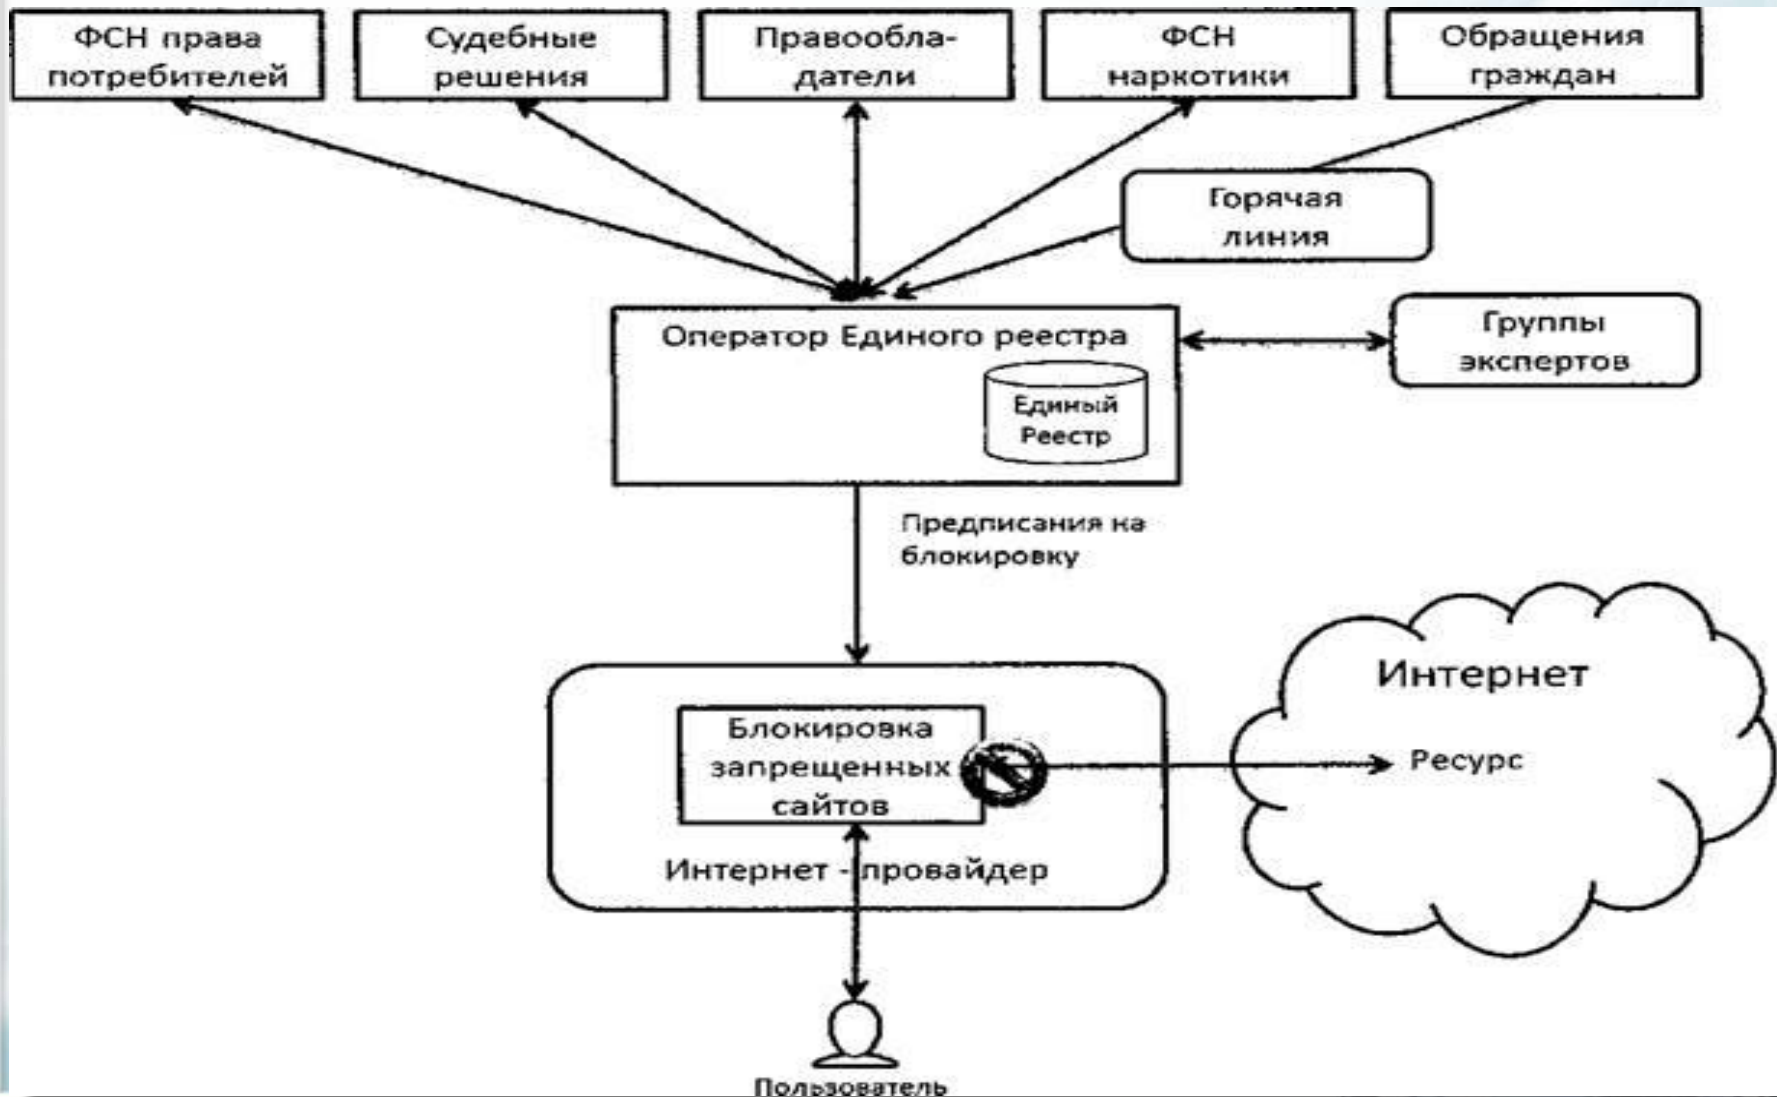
ФСН права потребителей

Судебные решения

Правообладатели

ФСН наркотики

Обращения граждан

Горячая линия

Оператор Единого реестра

Единый Реестр

Группы экспертов

Предписания на блокировку

Блокировка запрещенных сайтов

Интернет - провайдер

Интернет

Ресурс

Пользователь